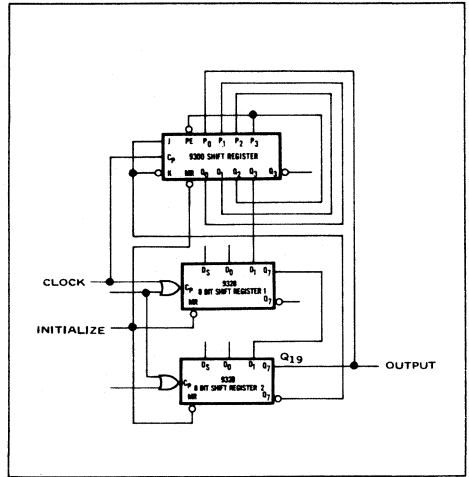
PE $P_0$ $P_1$ $P_2$ $P_3$
J
$C_P$ 9300 SHIFT REGISTER
K MR $Q_0$ $Q_1$ $Q_2$ $Q_3$ $\bar{Q}_3$

CLOCK

$D_S$ $D_0$ $D_1$ $Q_7$
$C_P$ 9328
8 BIT SHIFT REGISTER 1 $\bar{Q}_7$
MR

INITIALIZE

$Q_{19}$

$D_S$ $D_0$ $D_1$ $Q_7$
$C_P$ 9328
8 BIT SHIFT REGISTER 2 $\bar{Q}_7$
MR

OUTPUT